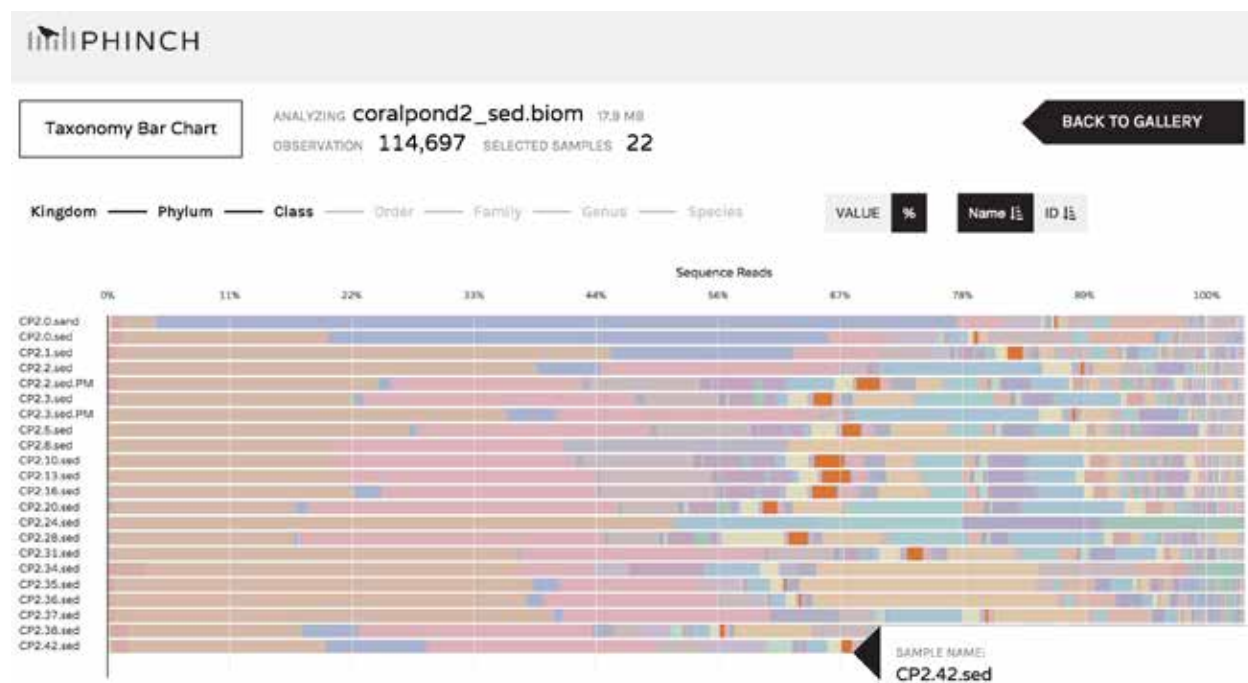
PHINCH

Taxonomy Bar Chart

ANALYZING coralpond2_sed.biom 17.9 MB
OBSERVATION 114,697 SELECTED SAMPLES 22

BACK TO GALLERY

Kingdom — Phylum — Class — Order — Family — Genus — Species

VALUE %

Name ID

Sequence Reads

0% 11% 22% 33% 44% 56% 67% 78% 89% 100%

CP2.0.sand
CP2.0.sed
CP2.1.sed
CP2.2.sed
CP2.2.sed.PM
CP2.3.sed
CP2.3.sed.PM
CP2.5.sed
CP2.8.sed
CP2.10.sed
CP2.13.sed
CP2.16.sed
CP2.20.sed
CP2.24.sed
CP2.28.sed
CP2.31.sed
CP2.34.sed
CP2.35.sed
CP2.36.sed
CP2.37.sed
CP2.38.sed
CP2.42.sed

SAMPLE NAME:
CP2.42.sed